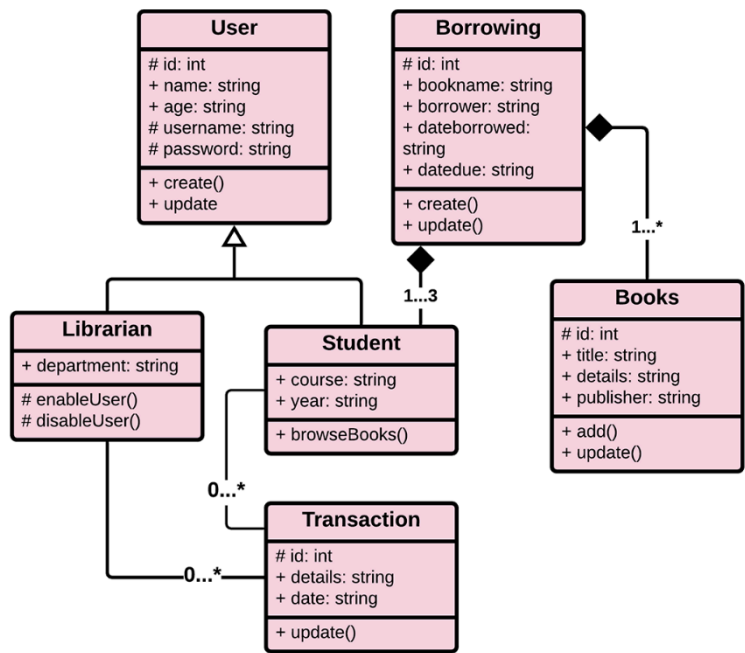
User

# id: int
+ name: string
+ age: string
# username: string
# password: string

+ create()
+ update

Borrowing

# id: int
+ bookname: string
+ borrower: string
+ dateborrowed: string
+ datedue: string

+ create()
+ update()

1...*

1...3

Librarian

+ department: string

# enableUser()
# disableUser()

Student

+ course: string
+ year: string

+ browseBooks()

Books

# id: int
+ title: string
+ details: string
+ publisher: string

+ add()
+ update()

0...*

Transaction

# id: int
+ details: string
+ date: string

+ update()

0...*